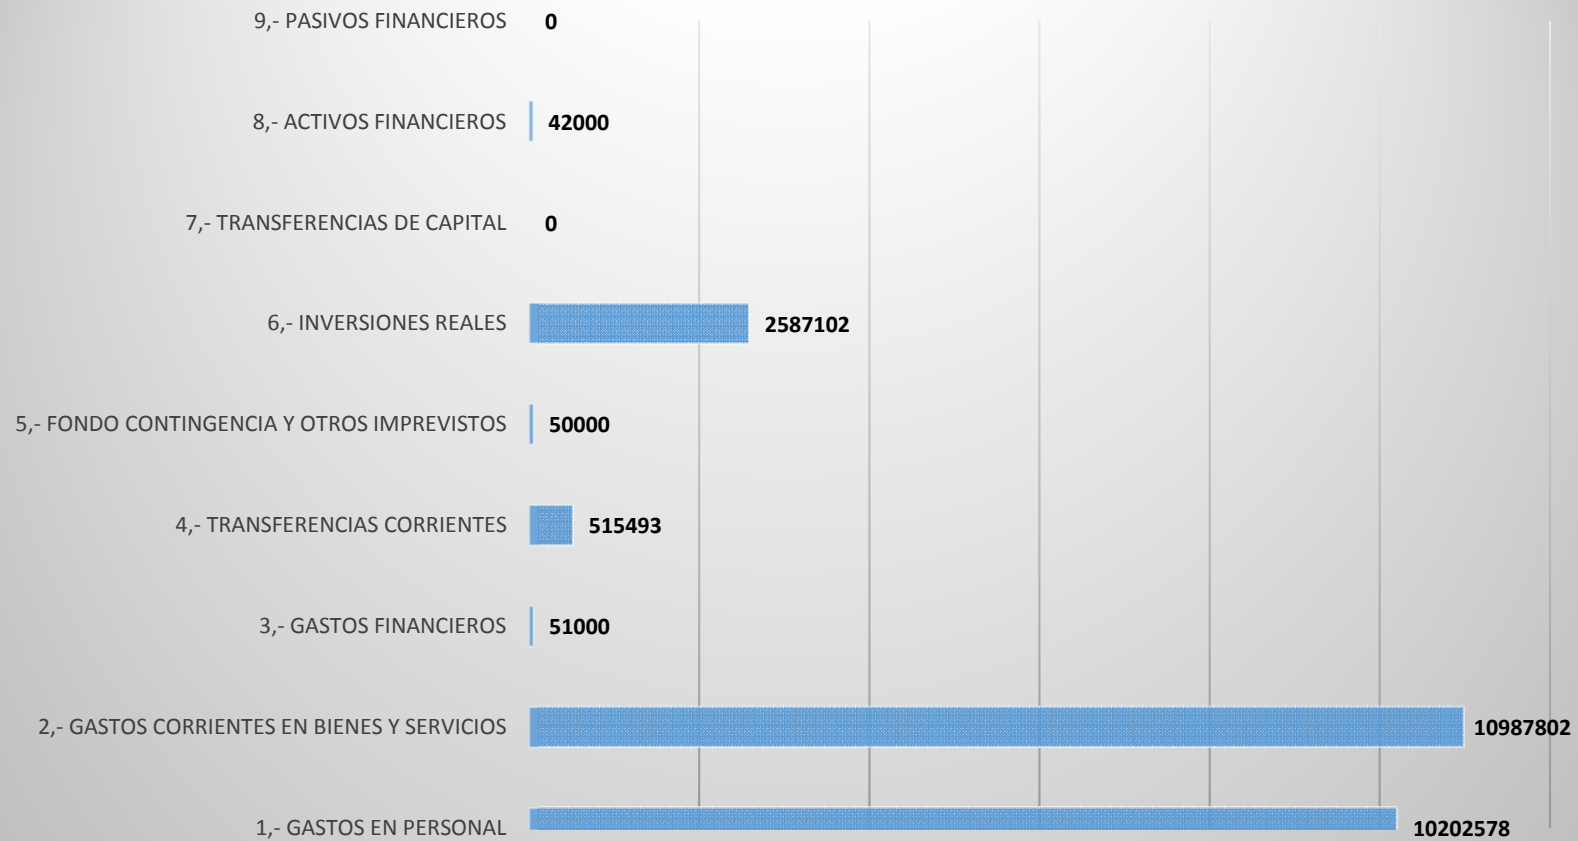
9,- PASIVOS FINANCIEROS 0

8,- ACTIVOS FINANCIEROS 42000

7,- TRANSFERENCIAS DE CAPITAL 0

6,- INVERSIONES REALES 2587102

5,- FONDO CONTINGENCIA Y OTROS IMPREVISTOS 50000

4,- TRANSFERENCIAS CORRIENTES 515493

3,- GASTOS FINANCIEROS 51000

2,- GASTOS CORRIENTES EN BIENES Y SERVICIOS 10987802

1,- GASTOS EN PERSONAL 10202578